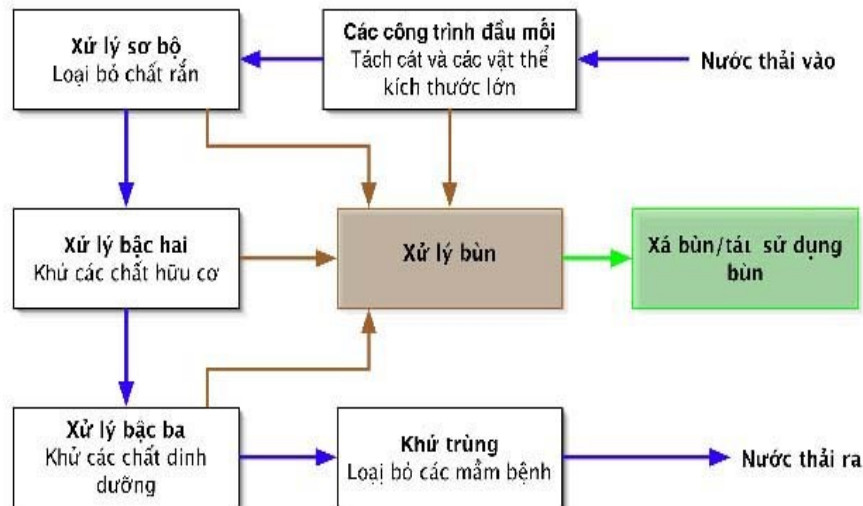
Nước thải vào

Các công trình đầu mối
Tách cát và các vật thể kích thước lớn

Xử lý sơ bộ
Loại bỏ chất rắn

Xử lý bậc hai
Khử các chất hữu cơ

Xử lý bùn

Xá bùn/tái sử dụng bùn

Xử lý bậc ba
Khử các chất dinh dưỡng

Khử trùng
Loại bỏ các mầm bệnh

Nước thải ra